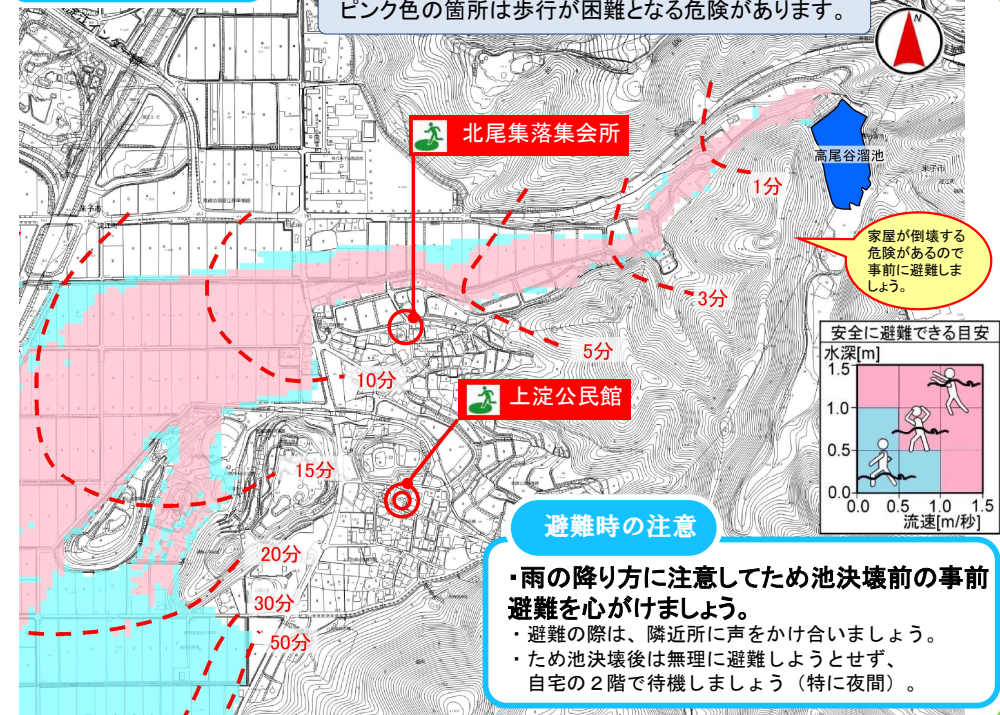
ピンク色の箇所は歩行が困難となる危険があります。

N

北尾集落集会所

高尾谷溜池

1分

家屋が倒壊する危険があるので事前に避難しましょう。

3分

5分

10分

上淀公民館

15分

20分

30分

50分

安全に避難できる目安

水深[m]

1.5

1.0

0.5

0.0

0.0 0.5 1.0 1.5

流速[m/秒]

避難時の注意

・雨の降り方に注意してため池決壊前の事前避難を心がけましょう。

・避難の際は、隣近所に声をかけ合いましょう。

・ため池決壊後は無理に避難しようとせず、自宅の２階で待機しましょう（特に夜間）。